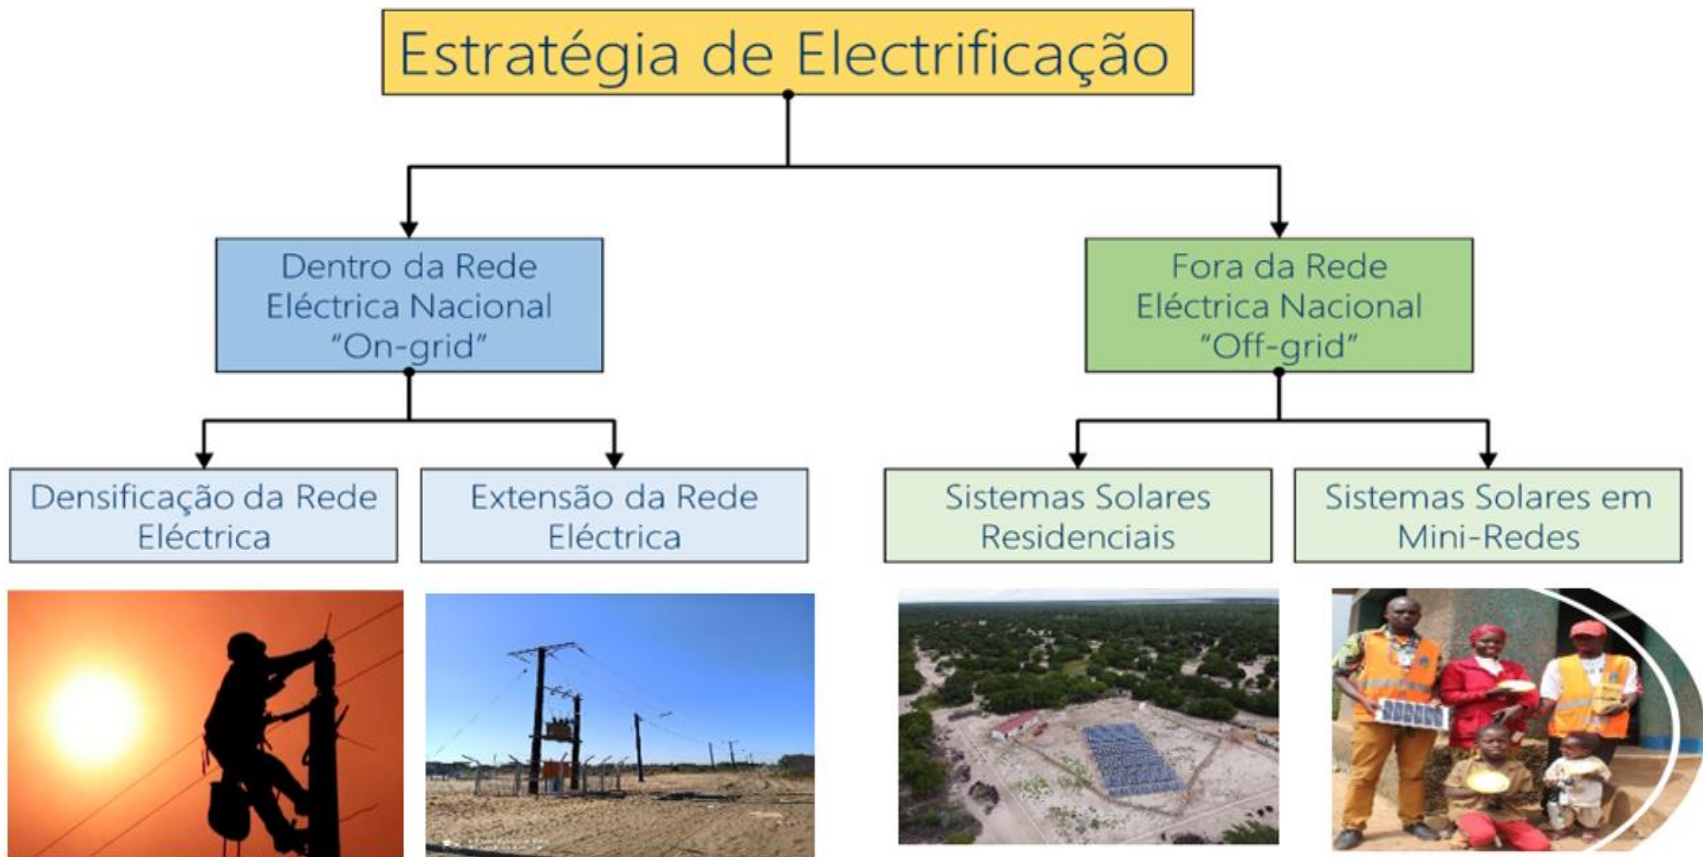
Estratégia de Electrificação

Dentro da Rede Eléctrica Nacional "On-grid"

Fora da Rede Eléctrica Nacional "Off-grid"

Densificação da Rede Eléctrica

Extensão da Rede Eléctrica

Sistemas Solares Residenciais

Sistemas Solares em Mini-Redes